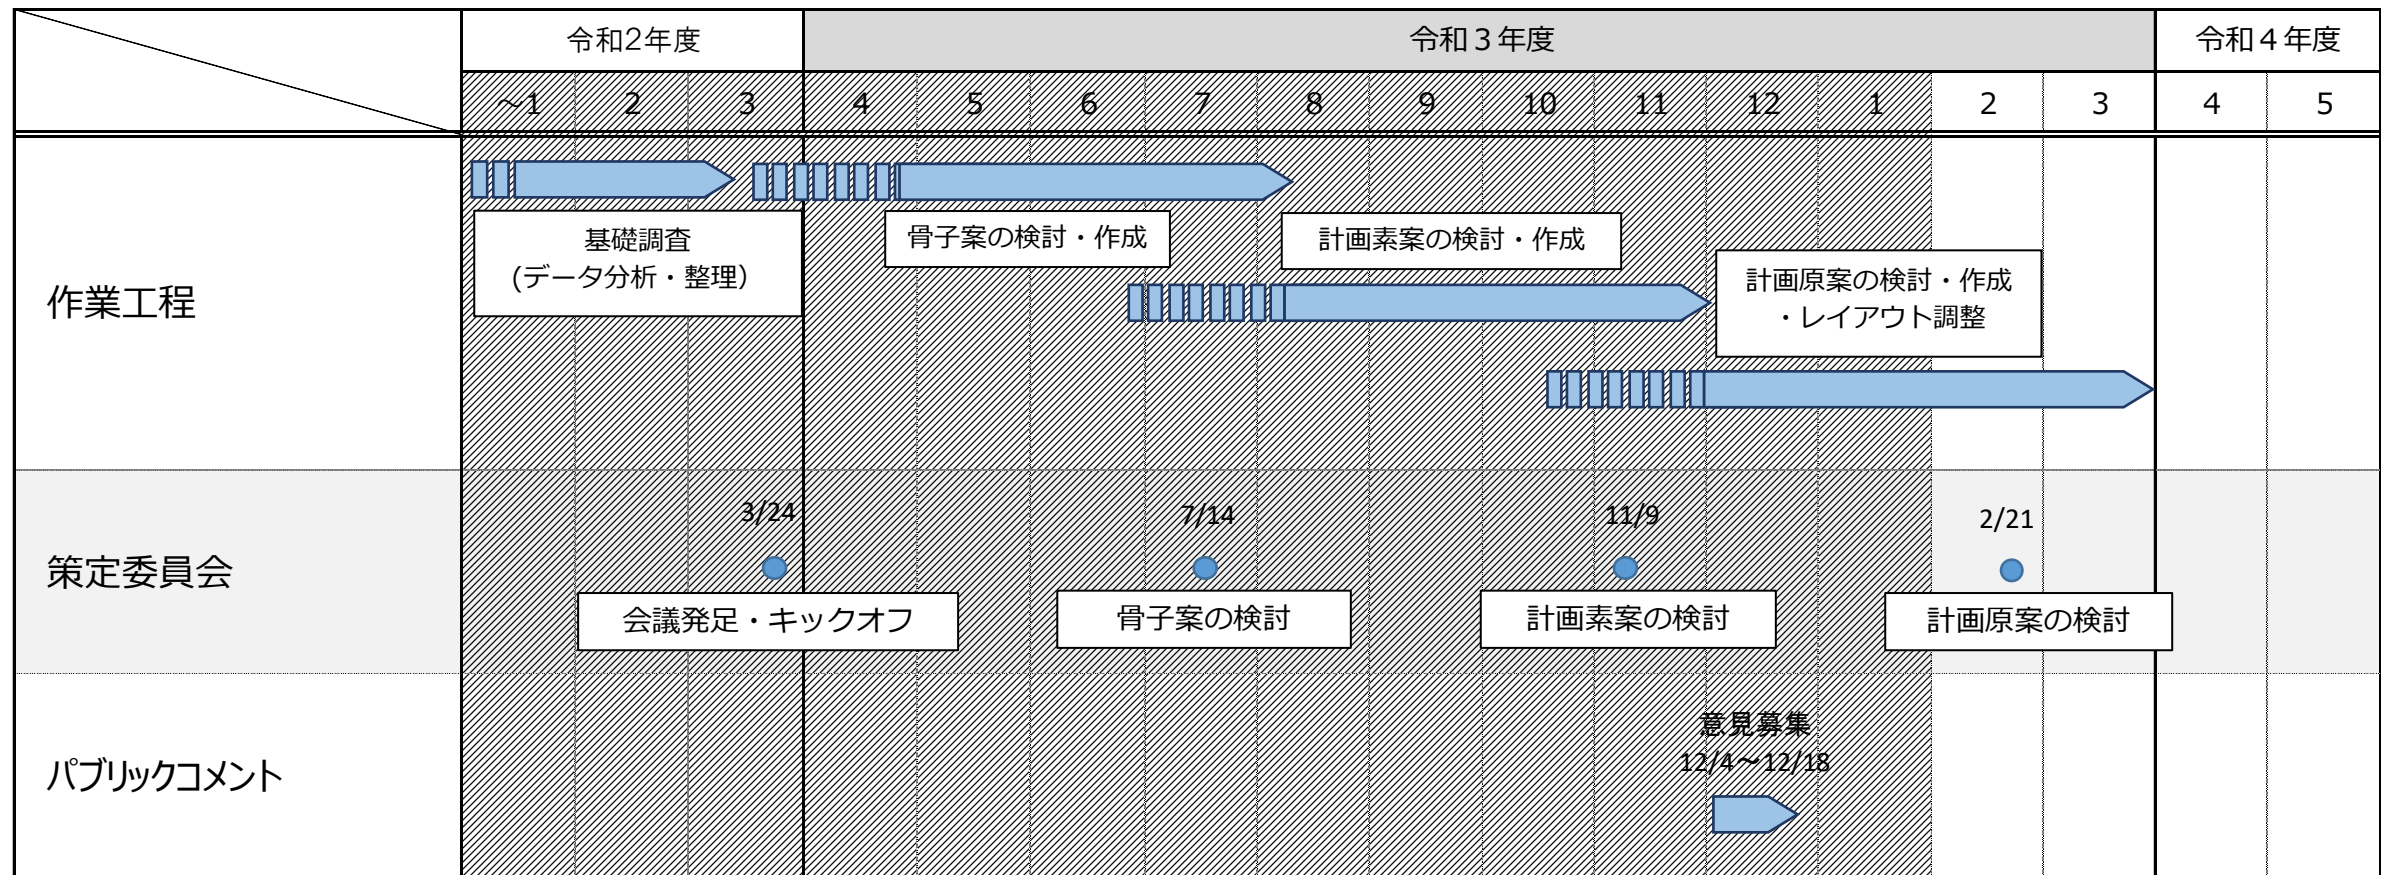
| | 令和2年度 | | | 令和３年度 | | | | | | | | | | | | 令和４年度 | |
|---|---|---|---|---|---|---|---|---|---|---|---|---|---|---|---|---|---|
| | ~1 | 2 | 3 | 4 | 5 | 6 | 7 | 8 | 9 | 10 | 11 | 12 | 1 | 2 | 3 | 4 | 5 |
| 作業工程 | 基礎調査 (データ分析・整理) | | | 骨子案の検討・作成 | | | | 計画素案の検討・作成 | | | | 計画原案の検討・作成 ・レイアウト調整 | | | | | |
| 策定委員会 | | 会議発足・キックオフ | 3/24 | | | | 7/14 骨子案の検討 | | | | 11/9 計画素案の検討 | | | 2/21 計画原案の検討 | | | |
| パブリックコメント | | | | | | | | | | | | 意見募集 12/4～12/18 | | | | | |